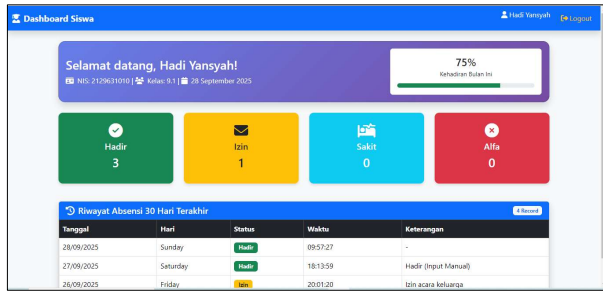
Dashboard Siswa

Hadi Yansyah Logout

Selamat datang, Hadi Yansyah!

NIS: 2129631010 | Kelas: 9.1 | 28 September 2025

75%

Kehadiran Bulan Ini

Hadir
3

Izin
1

Sakit
0

Alfa
0

Riwayat Absensi 30 Hari Terakhir

4 Record

| Tanggal | Hari | Status | Waktu | Keterangan |
|---|---|---|---|---|
| 28/09/2025 | Sunday | Hadir | 09:57:27 | - |
| 27/09/2025 | Saturday | Hadir | 18:13:59 | Hadir (Input Manual) |
| 26/09/2025 | Friday | Izin | 20:01:20 | Izin acara keluarga |